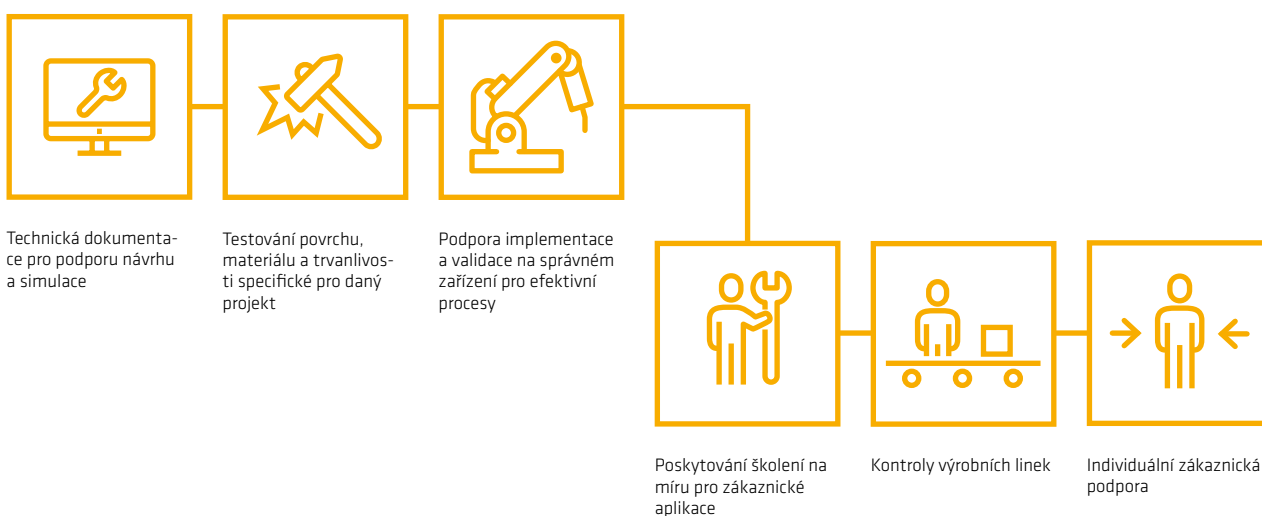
Technická dokumentace pro podporu návrhu a simulace

Testování povrchu, materiálu a trvanlivosti specifické pro daný projekt

Podpora implementace a validace na správném zařízení pro efektivní procesy

Poskytování školení na míru pro zákaznické aplikace

Kontroly výrobních linek

Individuální zákaznická podpora